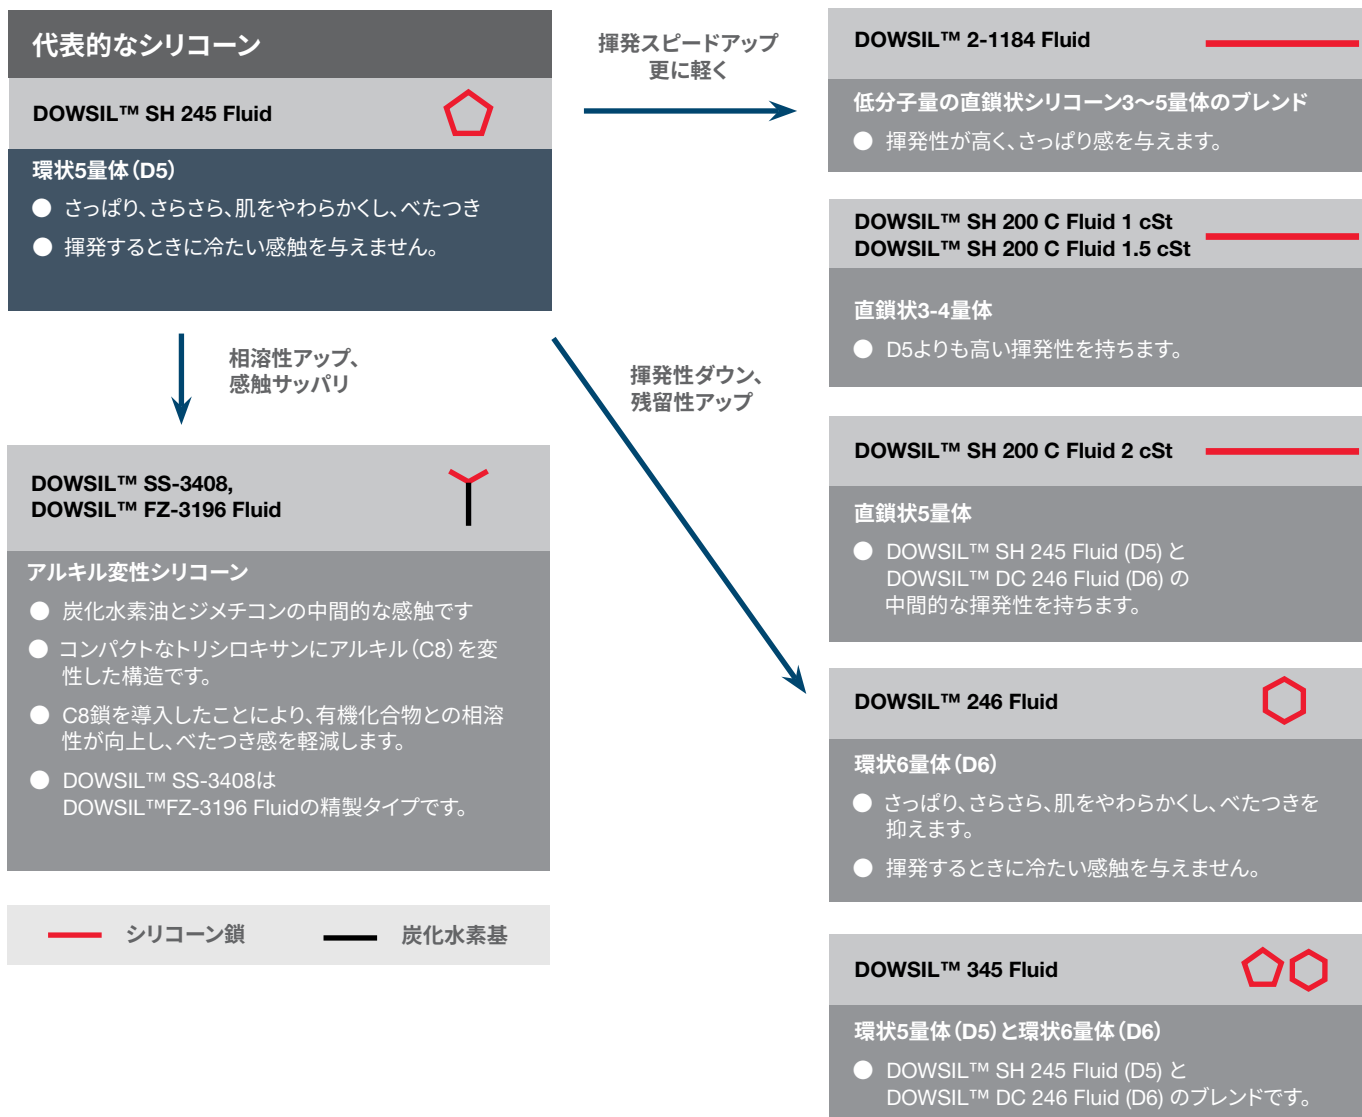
代表的なシリコーン

DOWSIL™ SH 245 Fluid

環状5量体(D5)

● さっぱり、さらさら、肌をやわらかくし、べたつき

● 揮発するときに冷たい感触を与えません。

揮発スピードアップ
更に軽く

DOWSIL™ 2-1184 Fluid

低分子量の直鎖状シリコーン3〜5量体のブレンド

● 揮発性が高く、さっぱり感を与えます。

DOWSIL™ SH 200 C Fluid 1 cSt
DOWSIL™ SH 200 C Fluid 1.5 cSt

直鎖状3-4量体

● D5よりも高い揮発性を持ちます。

相溶性アップ、
感触サッパリ

揮発性ダウン、
残留性アップ

DOWSIL™ SH 200 C Fluid 2 cSt

直鎖状5量体

● DOWSIL™ SH 245 Fluid (D5) と DOWSIL™ DC 246 Fluid (D6) の中間的な揮発性を持ちます。

DOWSIL™ SS-3408,
DOWSIL™ FZ-3196 Fluid

アルキル変性シリコーン

● 炭化水素油とジメチコンの中間的な感触です

● コンパクトなトリシロキサンにアルキル(C8)を変性した構造です。

● C8鎖を導入したことにより、有機化合物との相溶性が向上し、べたつき感を軽減します。

● DOWSIL™ SS-3408は DOWSIL™FZ-3196 Fluidの精製タイプです。

DOWSIL™ 246 Fluid

環状6量体(D6)

● さっぱり、さらさら、肌をやわらかくし、べたつきを抑えます。

● 揮発するときに冷たい感触を与えません。

シリコーン鎖　炭化水素基

DOWSIL™ 345 Fluid

環状5量体(D5)と環状6量体(D6)

● DOWSIL™ SH 245 Fluid (D5) と DOWSIL™ DC 246 Fluid (D6) のブレンドです。